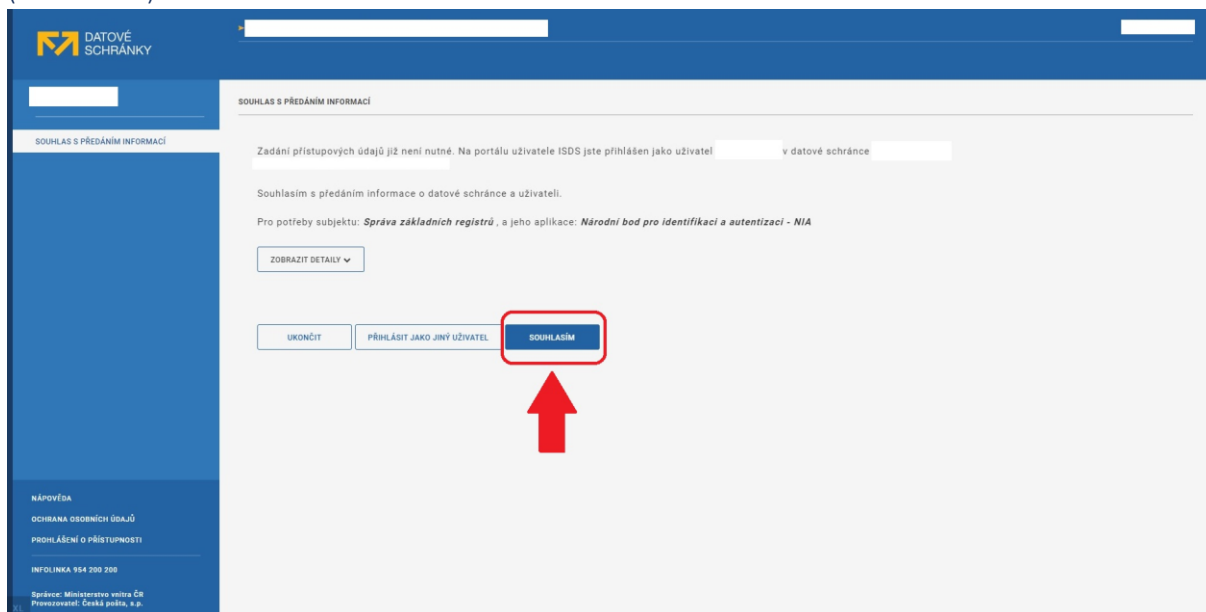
DATOVÉ SCHRÁNKY

SOUHLAS S PŘEDÁNÍM INFORMACÍ

SOUHLAS S PŘEDÁNÍM INFORMACÍ

Zadání přístupových údajů již není nutné. Na portálu uživatele ISDS jste přihlášen jako uživatel v datové schránce

Souhlasím s předáním informace o datové schránce a uživateli.

Pro potřeby subjektu: ***Správa základních registrů*** , a jeho aplikace: ***Národní bod pro identifikaci a autentizaci - NIA***

ZOBRAZIT DETAILY

UKONČIT

PŘIHLÁSIT JAKO JINÝ UŽIVATEL

SOUHLASÍM

NÁPOVĚDA

OCHRANA OSOBNÍCH ÚDAJŮ

PROHLÁŠENÍ O PŘÍSTUPNOSTI

INFOLINKA 954 200 200

Správce: Ministerstvo vnitra ČR
Provozovatel: Česká pošta, s.p.